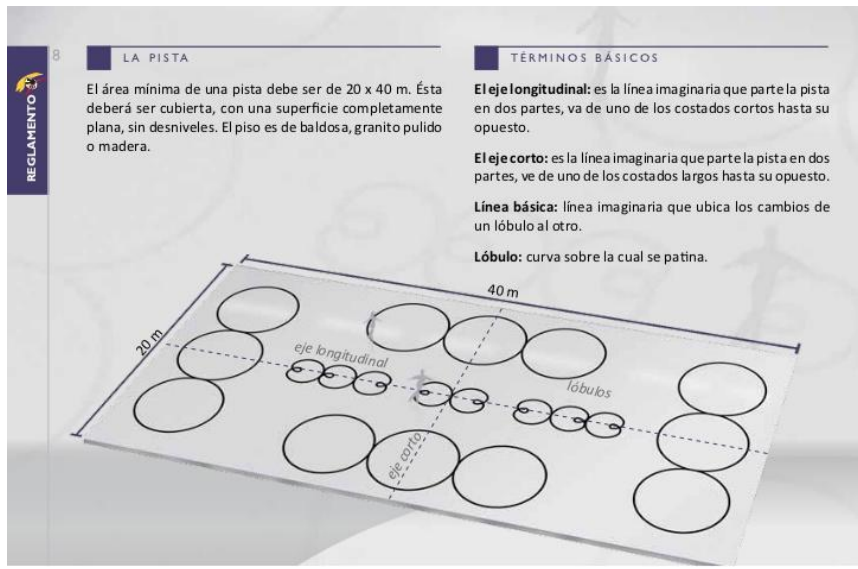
8

REGLAMENTO

LA PISTA

El área mínima de una pista debe ser de 20 x 40 m. Ésta deberá ser cubierta, con una superficie completamente plana, sin desniveles. El piso es de baldosa, granito pulido o madera.

TÉRMINOS BÁSICOS

El eje longitudinal: es la línea imaginaria que parte la pista en dos partes, va de uno de los costados cortos hasta su opuesto.

El eje corto: es la línea imaginaria que parte la pista en dos partes, ve de uno de los costados largos hasta su opuesto.

Línea básica: línea imaginaria que ubica los cambios de un lóbulo al otro.

Lóbulo: curva sobre la cual se patina.

40 m

20 m

eje longitudinal

lóbulos

eje corto